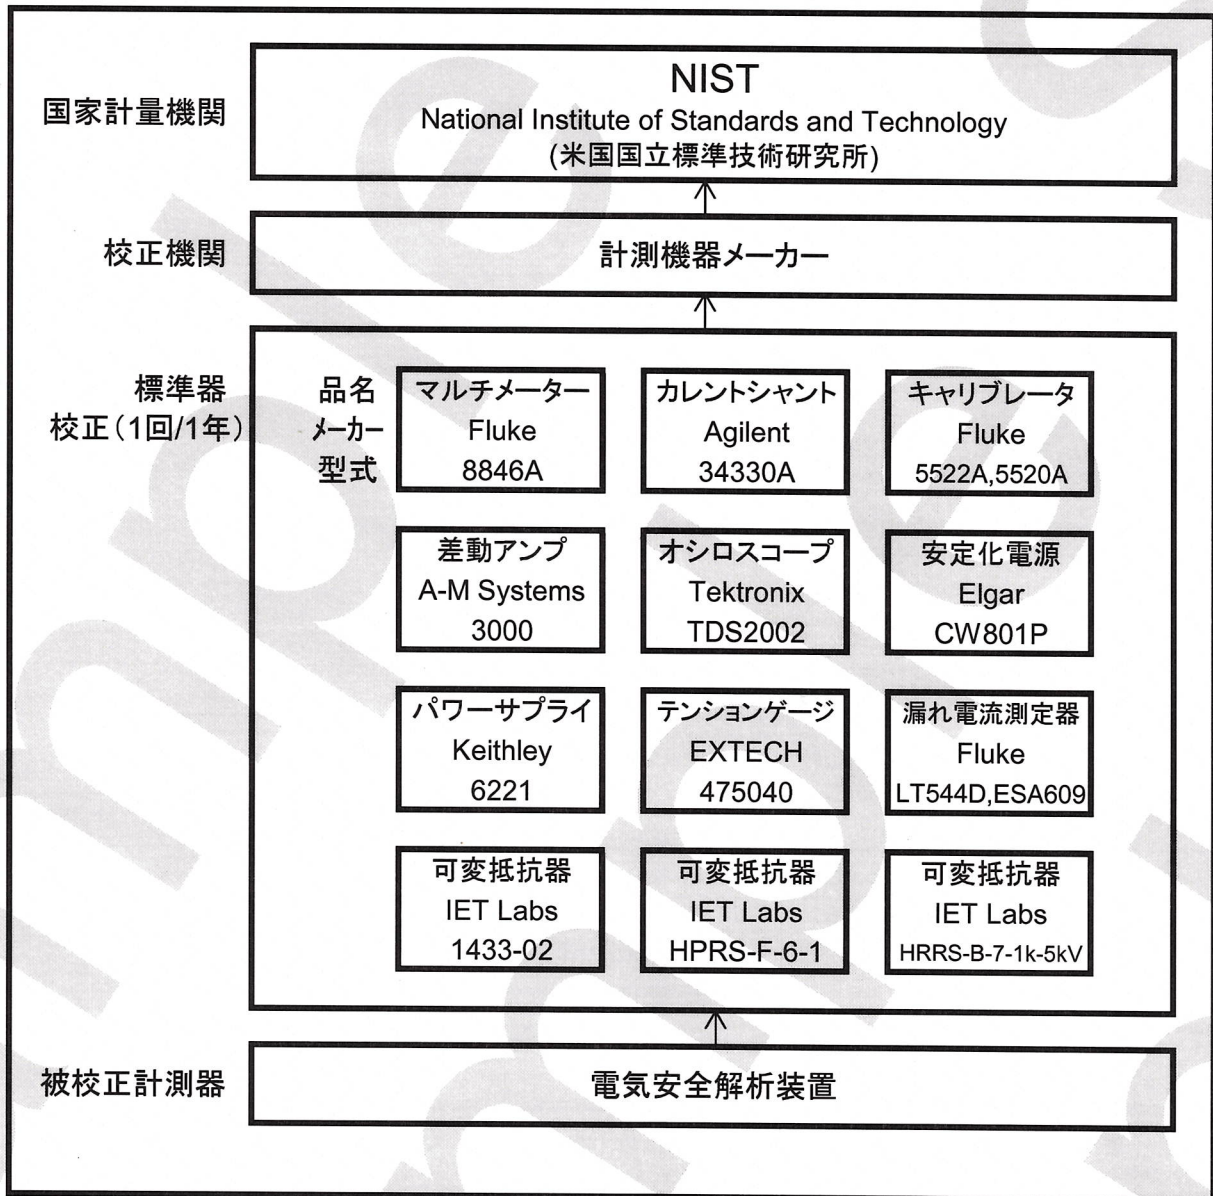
国家計量機関

NIST
National Institute of Standards and Technology
(米国国立標準技術研究所)

校正機関

計測機器メーカー

標準器
校正(1回/1年)

品名
メーカー
型式

マルチメーター
Fluke
8846A

カレントシャント
Agilent
34330A

キャリブレータ
Fluke
5522A,5520A

差動アンプ
A-M Systems
3000

オシロスコープ
Tektronix
TDS2002

安定化電源
Elgar
CW801P

パワーサプライ
Keithley
6221

テンションゲージ
EXTECH
475040

漏れ電流測定器
Fluke
LT544D,ESA609

可変抵抗器
IET Labs
1433-02

可変抵抗器
IET Labs
HPRS-F-6-1

可変抵抗器
IET Labs
HRRS-B-7-1k-5kV

被校正計測器

電気安全解析装置